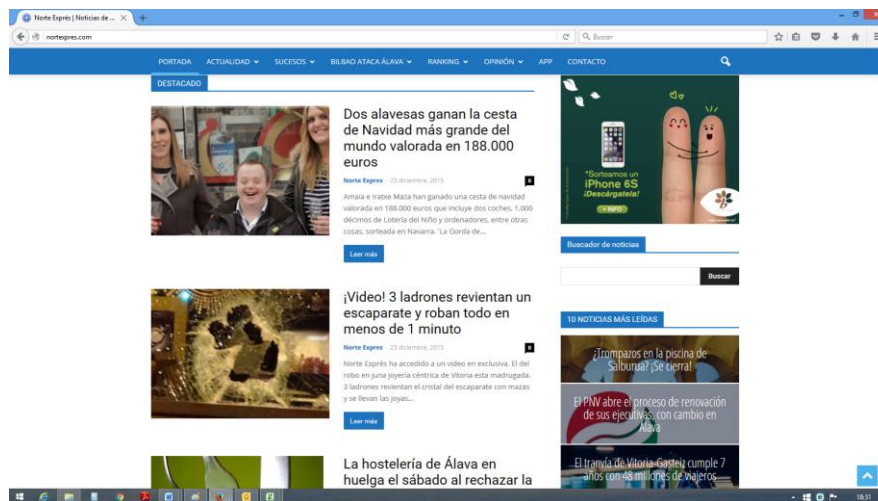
Norte Exprés | Noticias de ... ×

nortexpres.com

Buscar

PORTADA ACTUALIDAD SUCESOS BILBAO ATACA ÁLAVA RANKING OPINIÓN APP CONTACTO

DESTACADO

Dos alavesas ganan la cesta de Navidad más grande del mundo valorada en 188.000 euros

Norte Expres - 23 diciembre, 2015 0

Amaia e Irabie Maza han ganado una cesta de navidad valorada en 188.000 euros que incluye dos coches, 1.000 décimos de Lotería del Niño y ordenadores, entre otras cosas, sorteada en Navarra. 'La Gorda de...

Leer más

¡Video! 3 ladrones revientan un escaparate y roban todo en menos de 1 minuto

Norte Expres - 23 diciembre, 2015 0

Norte Exprés ha accedido a un video en exclusiva. El del robo en una joyería céntrica de Vitoria esta madrugada. 3 ladrones revientan el cristal del escaparate con mazas y se llevan las joyas...

Leer más

La hostelería de Álava en huelga el sábado al rechazar la

*Sorteamos un iPhone 6S ¡Descárgatela!

+ INFO

Buscador de noticias

Buscar

10 NOTICIAS MÁS LEÍDAS

¿Tropezos en la piscina de Salburua? ¡Se cierra!

El PNV abre el proceso de renovación de sus ejecutivas, con cambio en Álava

El tranvía de Vitoria-Gasteiz cumple 7 años con 48 millones de viajeros

18:31